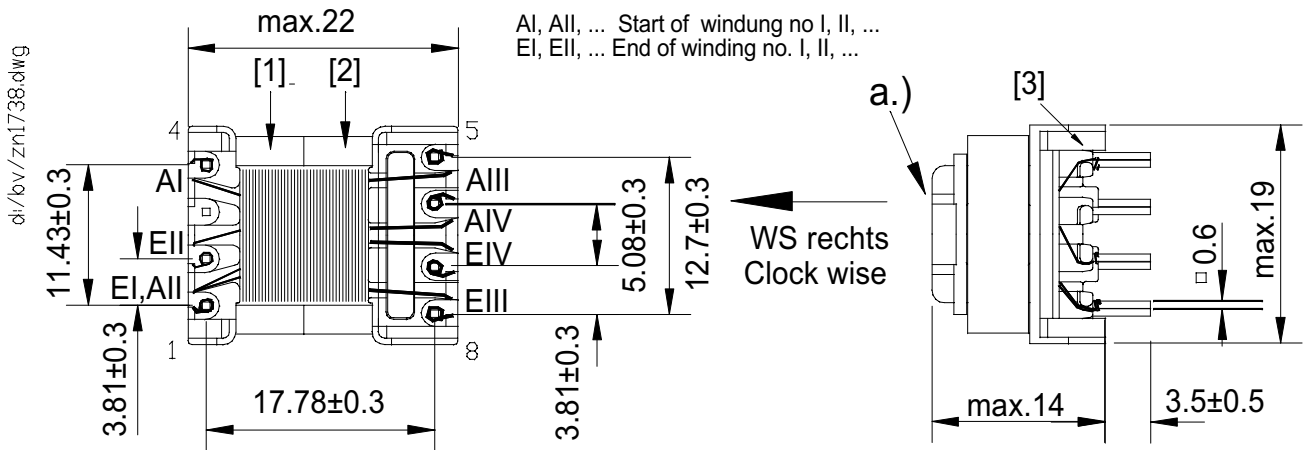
di/bv/zn1738.dwg

max.22

AI, AII, ... Start of windung no I, II, ...
EI, EII, ... End of winding no. I, II, ...

[1] [2]

4 5

AI
EII
EI,AII
1

AIII
AIV
EIV
EIII
8

11.43±0.3
3.81±0.3
17.78±0.3
5.08±0.3
12.7±0.3
3.81±0.3

WS rechts
Clock wise

a.)

[3]

max.19
□ 0.6
max.14
3.5±0.5